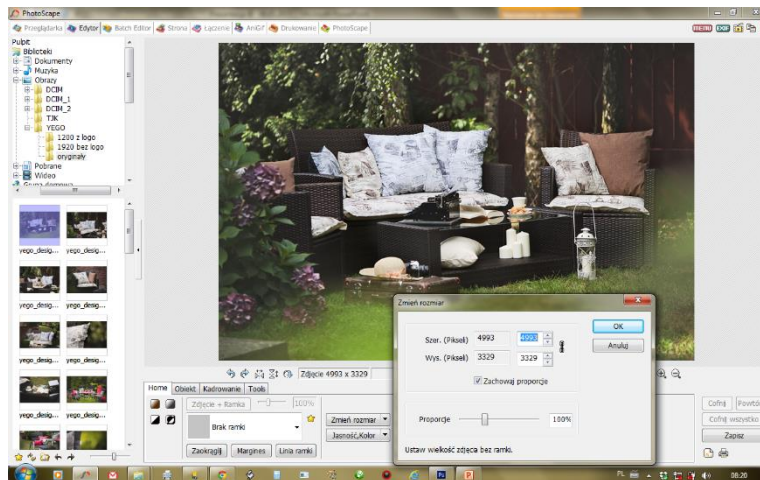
PhotoScape

Przeglądarka | Edytor | Batch Editor | Strona | Łączenie | AniGif | Drukowanie | PhotoScape

Pulpit
Biblioteki
Dokumenty
Muzyka
Obrazy
DCIM
DCIM_1
DCIM_2
TJK
YEGO
1280 z logo
1920 bez logo
oryginały
Pobrane
Wideo
Grupa domowa

yego_desig... yego_desig...
yego_desig... yego_desig...
yego_desig... yego_desig...
yego_desig... yego_desig...
yego_desig... yego_desig...

Zdjęcie 4993 x 3329

Home | Obiekt | Kadrowanie | Tools

Zdjęcie + Ramka
100%
Brak ramki
Zaokrąglij | Margines | Linia ramki
Zmień rozmiar
Jasność,Kolor

Zmień rozmiar
Szer. (Pikseli) 4993 4993
Wys. (Pikseli) 3329 3329
Zachowaj proporcje
OK
Anuluj
Proporcje 100%
Ustaw wielkość zdjęcia bez ramki.

Cofnij | Powtórz
Cofnij wszystko
Zapisz

PL 08:20